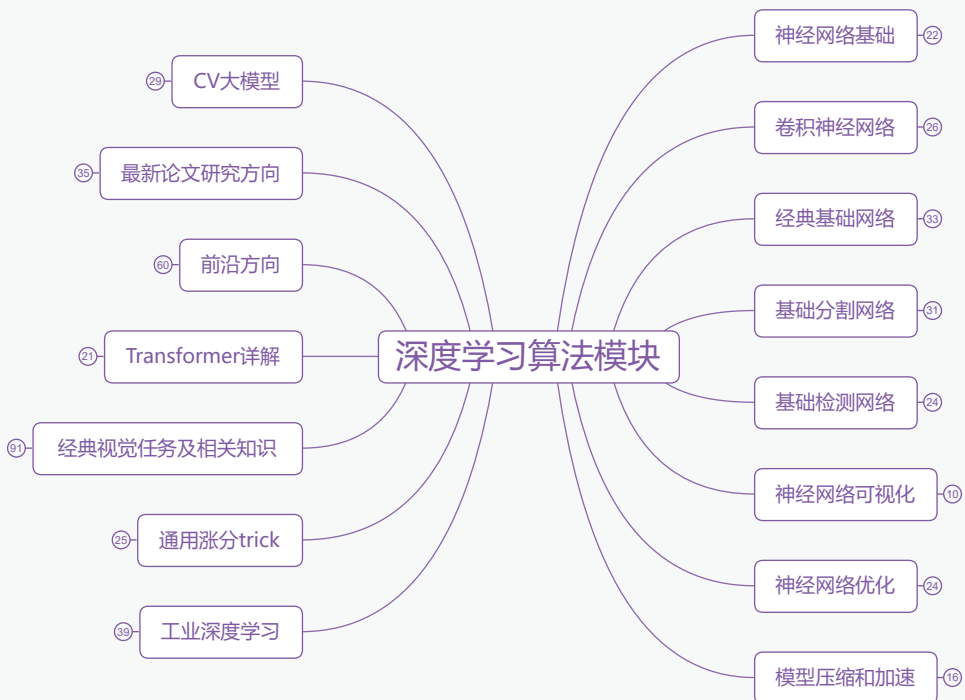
深度学习算法模块

29 CV大模型
35 最新论文研究方向
60 前沿方向
21 Transformer详解
91 经典视觉任务及相关知识
25 通用涨分trick
39 工业深度学习

神经网络基础 22
卷积神经网络 26
经典基础网络 33
基础分割网络 31
基础检测网络 24
神经网络可视化 10
神经网络优化 24
模型压缩和加速 16